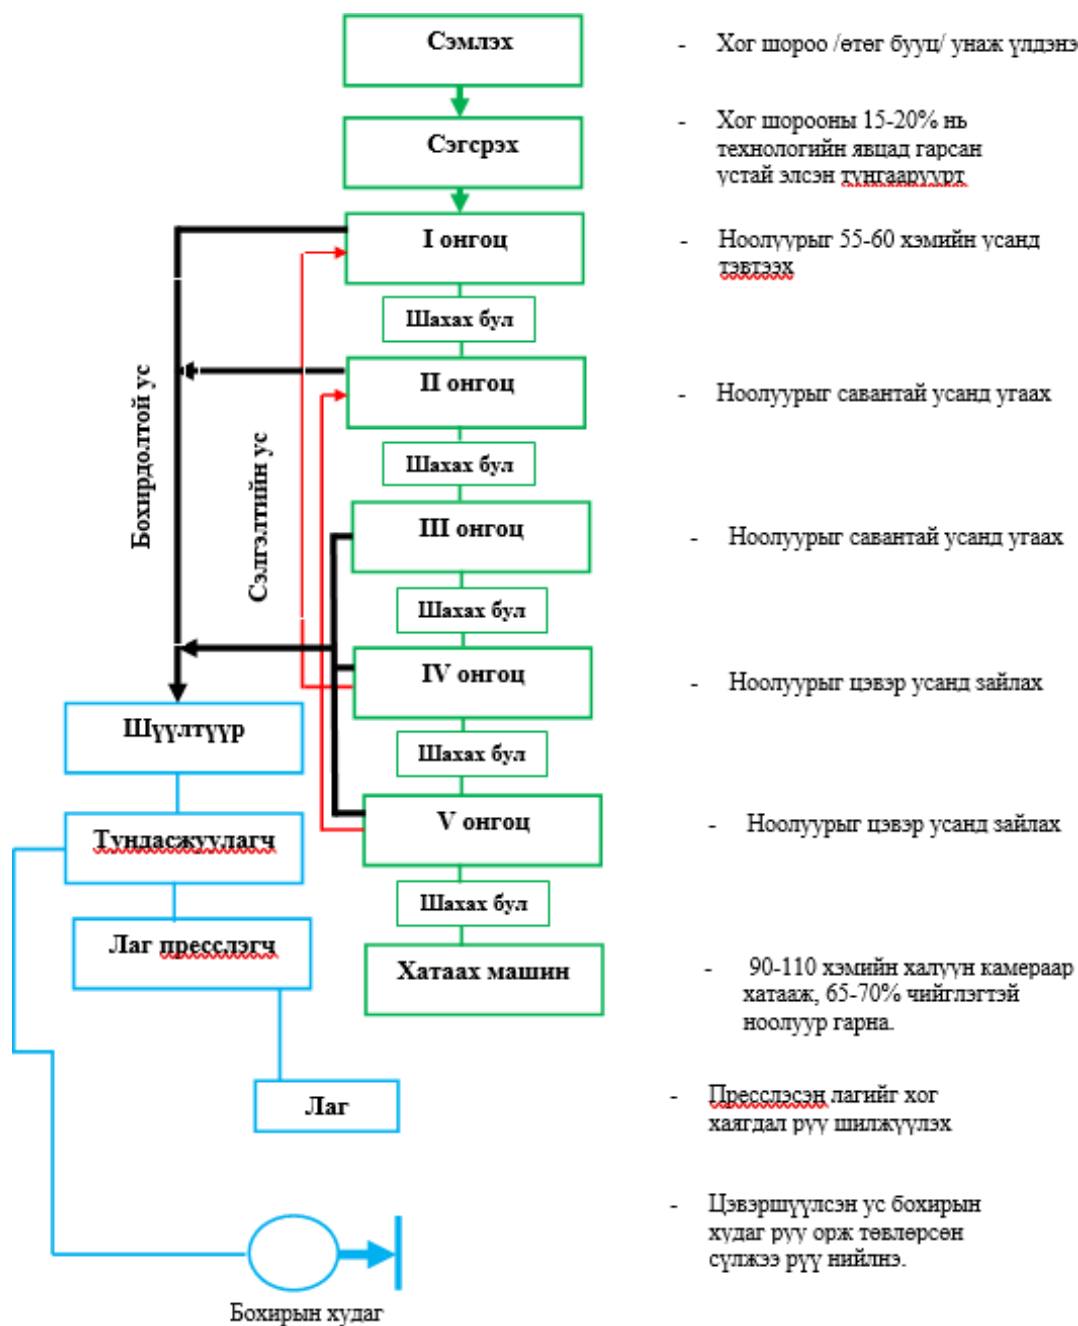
Сэмлэх

Сэгсрэх

I онгоц

Шахах бул

II онгоц

Шахах бул

III онгоц

Шахах бул

IV онгоц

Шахах бул

V онгоц

Шахах бул

Хатаах машин

Бохирдолтой ус

Сэлгэлтийн ус

Шүүлтүүр

Тундасжуулагч

Лаг пресслэгч

Лаг

Бохирын худаг

- Хог шороо /өтөг бууц/ унаж үлдэнэ

- Хог шороонэ 15-20% нь технологийн явцад гарсан устай элсэн тунгааруурт

- Ноолуурыг 55-60 хэмийн усанд тэвтээх

- Ноолуурыг савантай усанд угаах

- Ноолуурыг савантай усанд угаах

- Ноолуурыг цэвэр усанд зайлах

- Ноолуурыг цэвэр усанд зайлах

- 90-110 хэмийн халуун камераар хатааж, 65-70% чийглэгтэй ноолуур гарна.

- Пресслэсэн лагийг хог хаягдал руу шилжүүлэх

- Цэвэршүүлсэн ус бохирын худаг руу орж төвлөрсөн сүлжээ рүү нийлнэ.